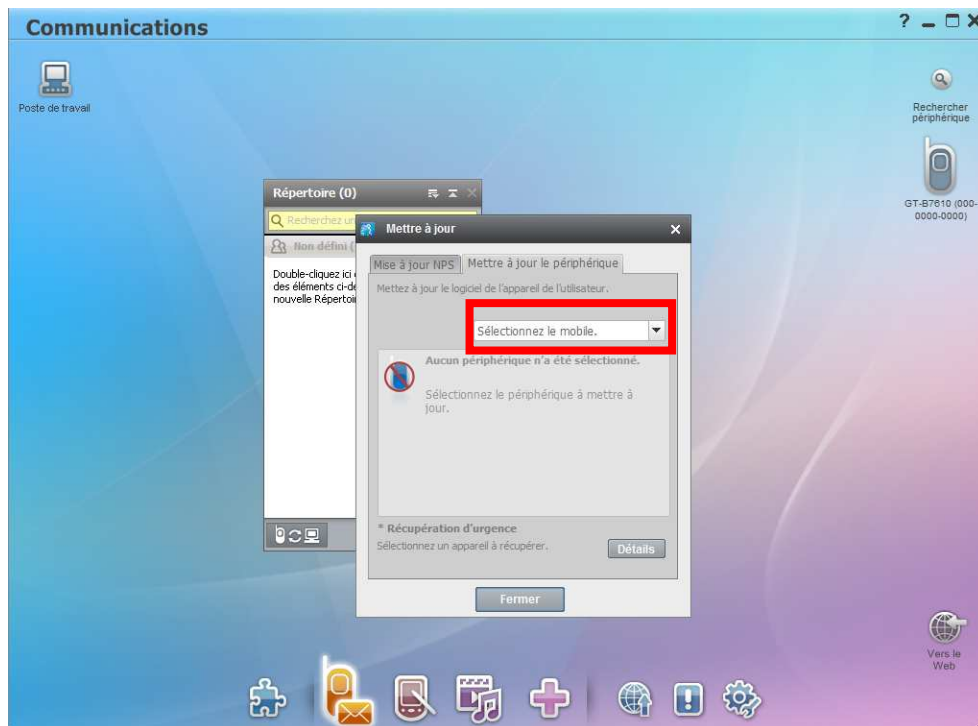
Communications

? — □ ×

Poste de travail

Rechercher périphérique

GT-B7610 (000-0000-0000)

Répertoire (0)

Recherchez u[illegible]

Non défini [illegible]

Double-cliquez ici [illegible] des éléments ci-de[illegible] nouvelle Répertoi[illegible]

Mettre à jour

Mise à jour NPS

Mettre à jour le périphérique

Mettez à jour le logiciel de l'appareil de l'utilisateur.

Sélectionnez le mobile.

Aucun périphérique n'a été sélectionné.

Sélectionnez le périphérique à mettre à jour.

* Récupération d'urgence

Sélectionnez un appareil à récupérer.

Détails

Fermer

Vers le Web